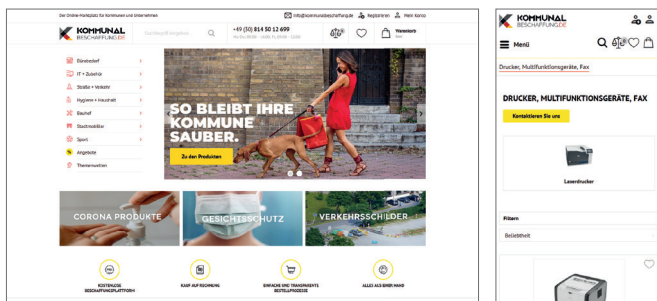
Der Online-Marktplatz für Kommunen und Unternehmen

info@kommunalbeschaffung.de Registrieren Mein Konto

KOMMUNAL BESCHAFFUNG.DE

Suchbegriff eingeben...

+49 (0) 814 50 12 699

Warenkorb

Bürobedarf
IT + Zubehör
Straße + Verkehr
Hygiene + Haushalt
Bauhof
Stadtmobiliar
Sport
Angebote
Themenwelten

SO BLEIBT IHRE KOMMUNE SAUBER.

Zu den Produkten

CORONA PRODUKTE

GESICHTSSCHUTZ

VERKEHRSSCHILDER

KOSTENLOSE BESCHAFFUNGSPLATTFORM

KAUF AUF RECHNUNG

EINFACHE UND TRANSPARENTE BESTELLPROZESSE

ALLES AUS EINER HAND

KOMMUNAL BESCHAFFUNG.DE

Menü

Drucker, Multifunktionsgeräte, Fax

DRUCKER, MULTIFUNKTIONSGERÄTE, FAX

Kontaktieren Sie uns

Laserdrucker

Filtern

Beliebtheit